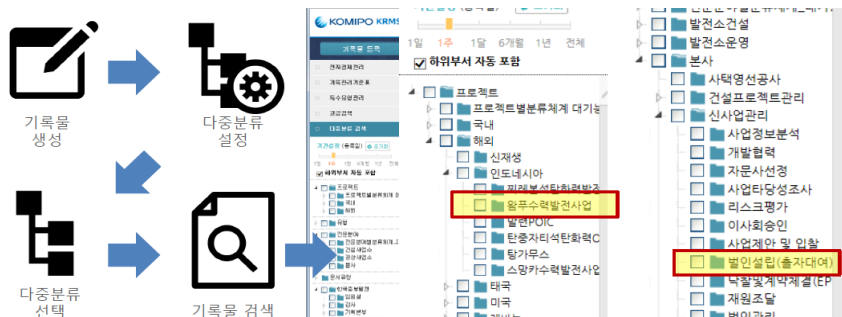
기록물 생성

다중분류 설정

다중분류 선택

기록물 검색

KOMIPO KRMS

기록물 등록

전자결재관리

개인관리기준표

특수유형관리

권고검색

다중분류 검색

1일 1주 1달 6개월 1년 전체

하위부서 자동 포함

프로젝트

프로젝트별분류체계 대기능

국내

해외

신재생

인도네시아

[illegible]

왕푸수력발전사업

발린POIC

탄중자티석탄화력C

탕가무스

스망카수력발전사업

태국

미국

발전소건설

발전소운영

본사

사택영선공사

건설프로젝트관리

신사업관리

사업정보분석

개발협력

자문사선정

사업타당성조사

리스크평가

이사회승인

사업계약 및 입찰

법인설립(출자대여)

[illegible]

재원조달

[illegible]